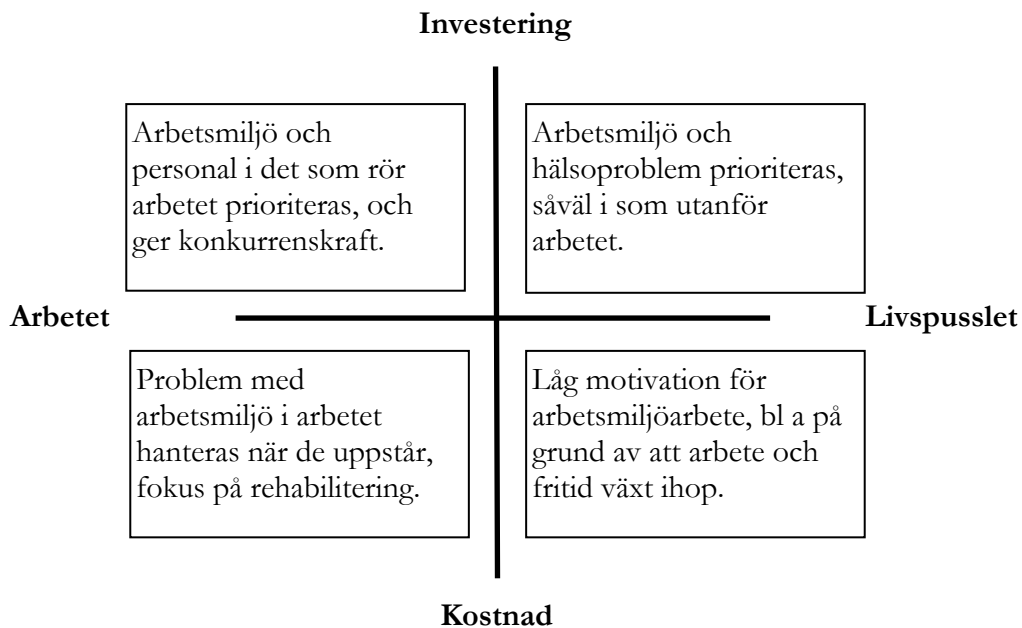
Investering

Arbetsmiljö och personal i det som rör arbetet prioriteras, och ger konkurrenskraft.

Arbetsmiljö och hälsoproblem prioriteras, såväl i som utanför arbetet.

Arbetet

Livspusslet

Problem med arbetsmiljö i arbetet hanteras när de uppstår, fokus på rehabilitering.

Låg motivation för arbetsmiljöarbete, bl a på grund av att arbete och fritid växt ihop.

Kostnad